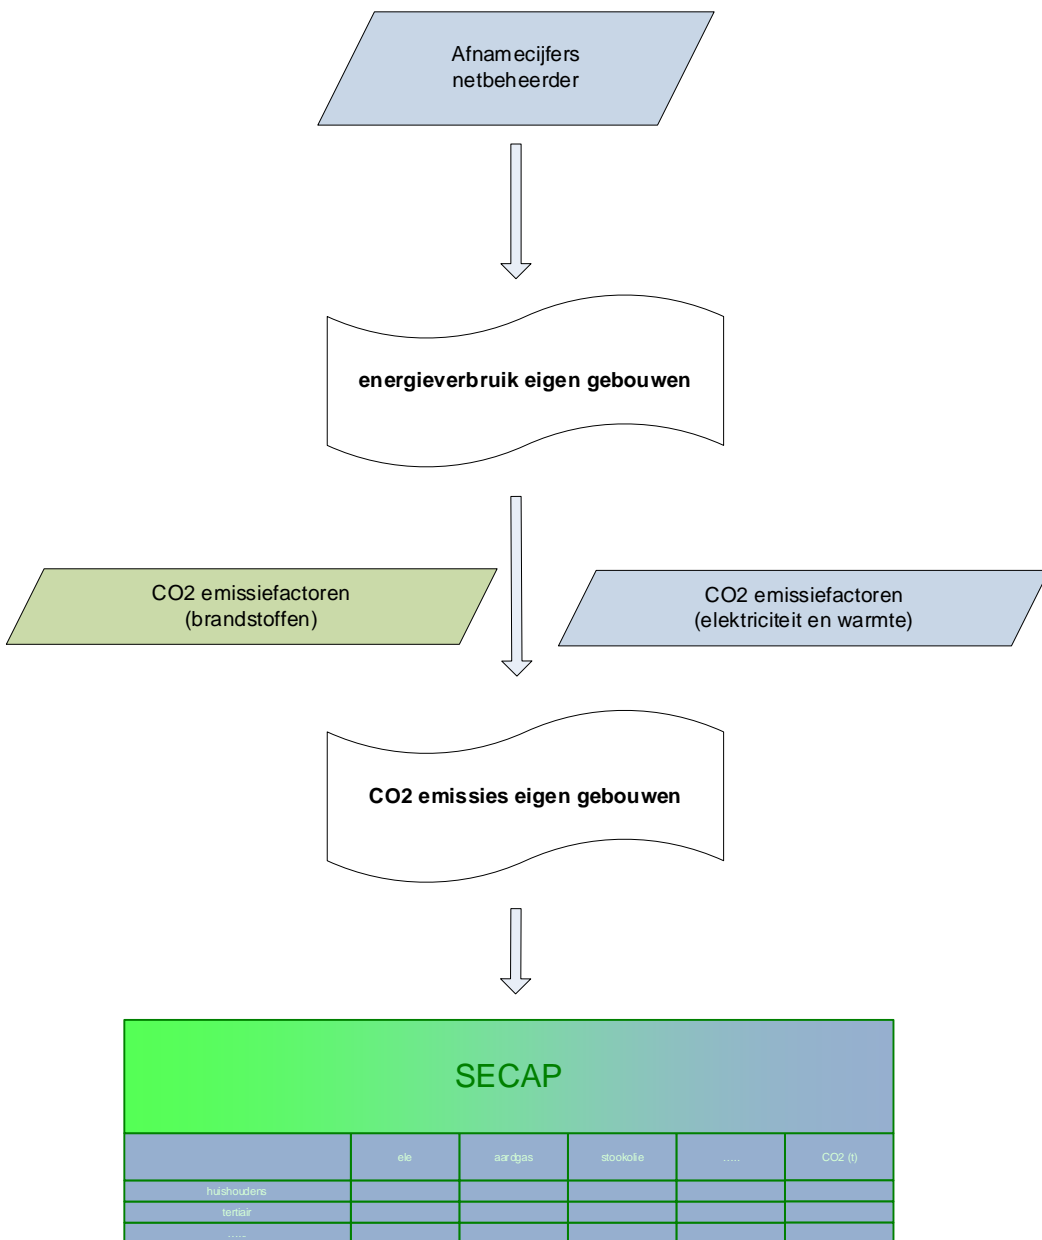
Afnamecijfers netbeheerder

energieverbruik eigen gebouwen

CO2 emissiefactoren (brandstoffen)

CO2 emissiefactoren (elektriciteit en warmte)

CO2 emissies eigen gebouwen

SECAP

| | ele | aardgas | stookolie | ..... | CO2 (t) |
|---|---|---|---|---|---|
| huishoudens | | | | | |
| tertiair | | | | | |
| ..... | | | | | |